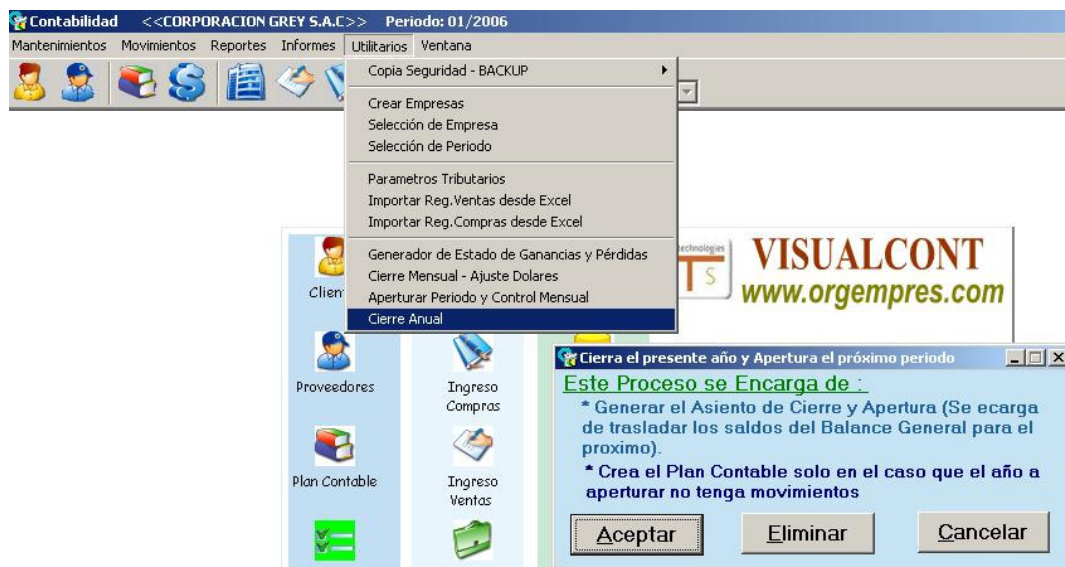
Contabilidad <<CORPORACION GREY S.A.C>> Periodo: 01/2006

Mantenimientos Movimientos Reportes Informes Utilitarios Ventana

Copia Seguridad - BACKUP

Crear Empresas
Selección de Empresa
Selección de Periodo

Parametros Tributarios
Importar Reg.Ventas desde Excel
Importar Reg.Compras desde Excel

Generador de Estado de Ganancias y Pérdidas
Cierre Mensual - Ajuste Dolares
Aperturar Periodo y Control Mensual
Cierre Anual

Clien

technologies
TS
VISUALCONT
www.orgempres.com

Proveedores

Ingreso Compras

Plan Contable

Ingreso Ventas

Cierra el presente año y Apertura el próximo periodo

Este Proceso se Encarga de :

* Generar el Asiento de Cierre y Apertura (Se ecarga de trasladar los saldos del Balance General para el proximo).

* Crea el Plan Contable solo en el caso que el año a aperturar no tenga movimientos

Aceptar
Eliminar
Cancelar